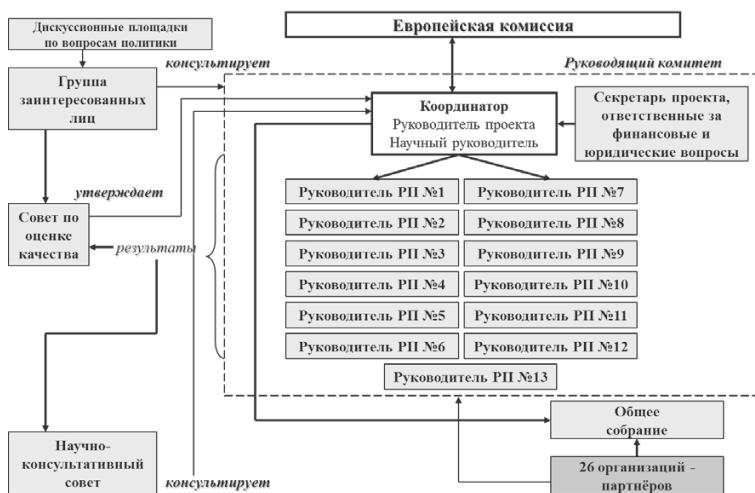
Дискуссионные площадки по вопросам политики

Европейская комиссия

консультирует

Руководящий комитет

Группа заинтересованных лиц

Координатор
Руководитель проекта
Научный руководитель

Секретарь проекта, ответственные за финансовые и юридические вопросы

утверждает

Совет по оценке качества

результаты

Руководитель РП №1
Руководитель РП №7
Руководитель РП №2
Руководитель РП №8
Руководитель РП №3
Руководитель РП №9
Руководитель РП №4
Руководитель РП №10
Руководитель РП №5
Руководитель РП №11
Руководитель РП №6
Руководитель РП №12
Руководитель РП №13

Общее собрание

Научно-консультативный совет

консультирует

26 организаций - партнёров